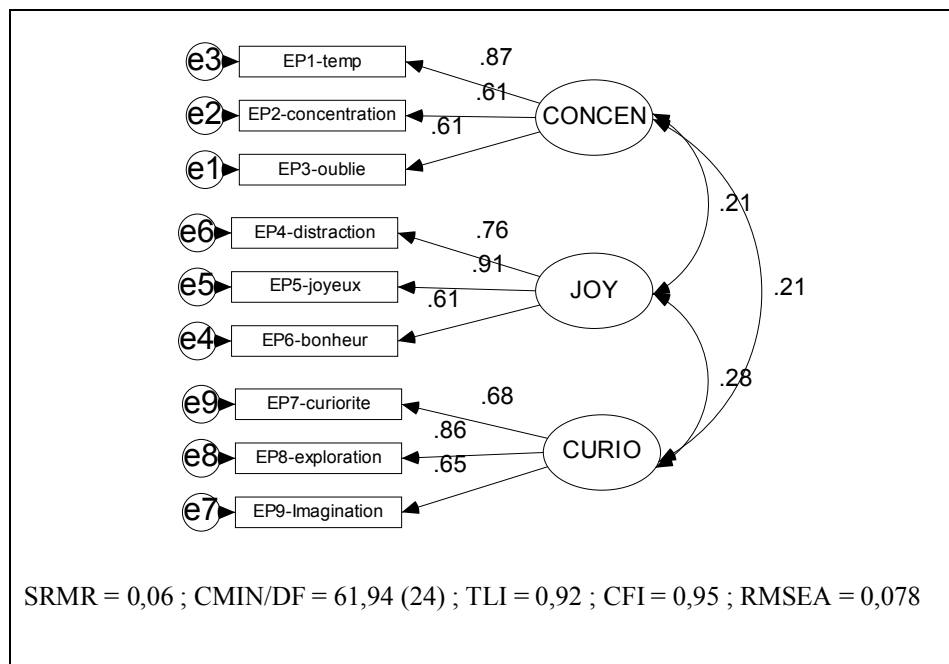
e3 EP1-temp
e2 EP2-concentration
e1 EP3-oublie
.87
.61
.61
CONCEN
.21
e6 EP4-distraction
e5 EP5-joyeux
e4 EP6-bonheur
.76
.91
.61
JOY
.21
.28
e9 EP7-curiorite
e8 EP8-exploration
e7 EP9-Imagination
.68
.86
.65
CURIO

SRMR = 0,06 ; CMIN/DF = 61,94 (24) ; TLI = 0,92 ; CFI = 0,95 ; RMSEA = 0,078